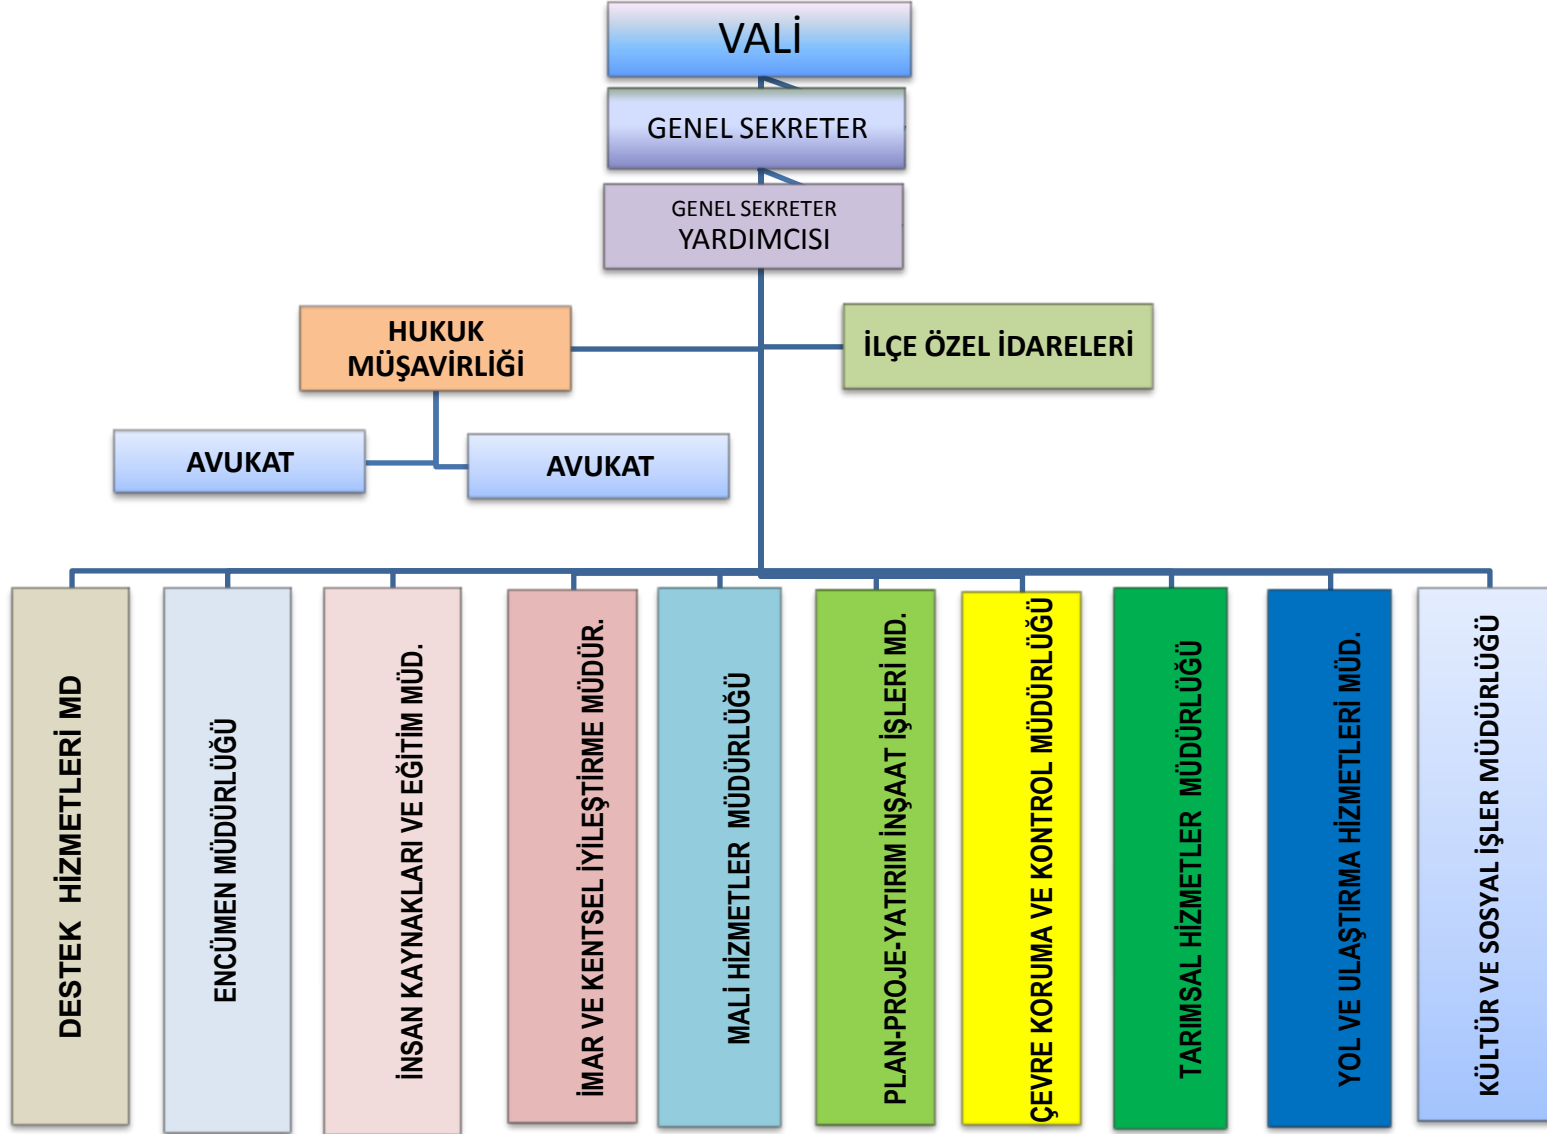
VALİ

GENEL SEKRETER

GENEL SEKRETER YARDIMCISI

HUKUK MÜŞAVİRLİĞİ

İLÇE ÖZEL İDARELERİ

AVUKAT

AVUKAT

DESTEK HİZMETLERİ MD

ENCÜMEN MÜDÜRLÜĞÜ

İNSAN KAYNAKLARI VE EĞİTİM MÜD.

İMAR VE KENTSEL İYİLEŞTİRME MÜDÜR.

MALİ HİZMETLER MÜDÜRLÜĞÜ

PLAN-PROJE-YATIRIM İNŞAAT İŞLERİ MD.

ÇEVRE KORUMA VE KONTROL MÜDÜRLÜĞÜ

TARIMSAL HİZMETLER MÜDÜRLÜĞÜ

YOL VE ULAŞTIRMA HİZMETLERİ MÜD.

KÜLTÜR VE SOSYAL İŞLER MÜDÜRLÜĞÜ